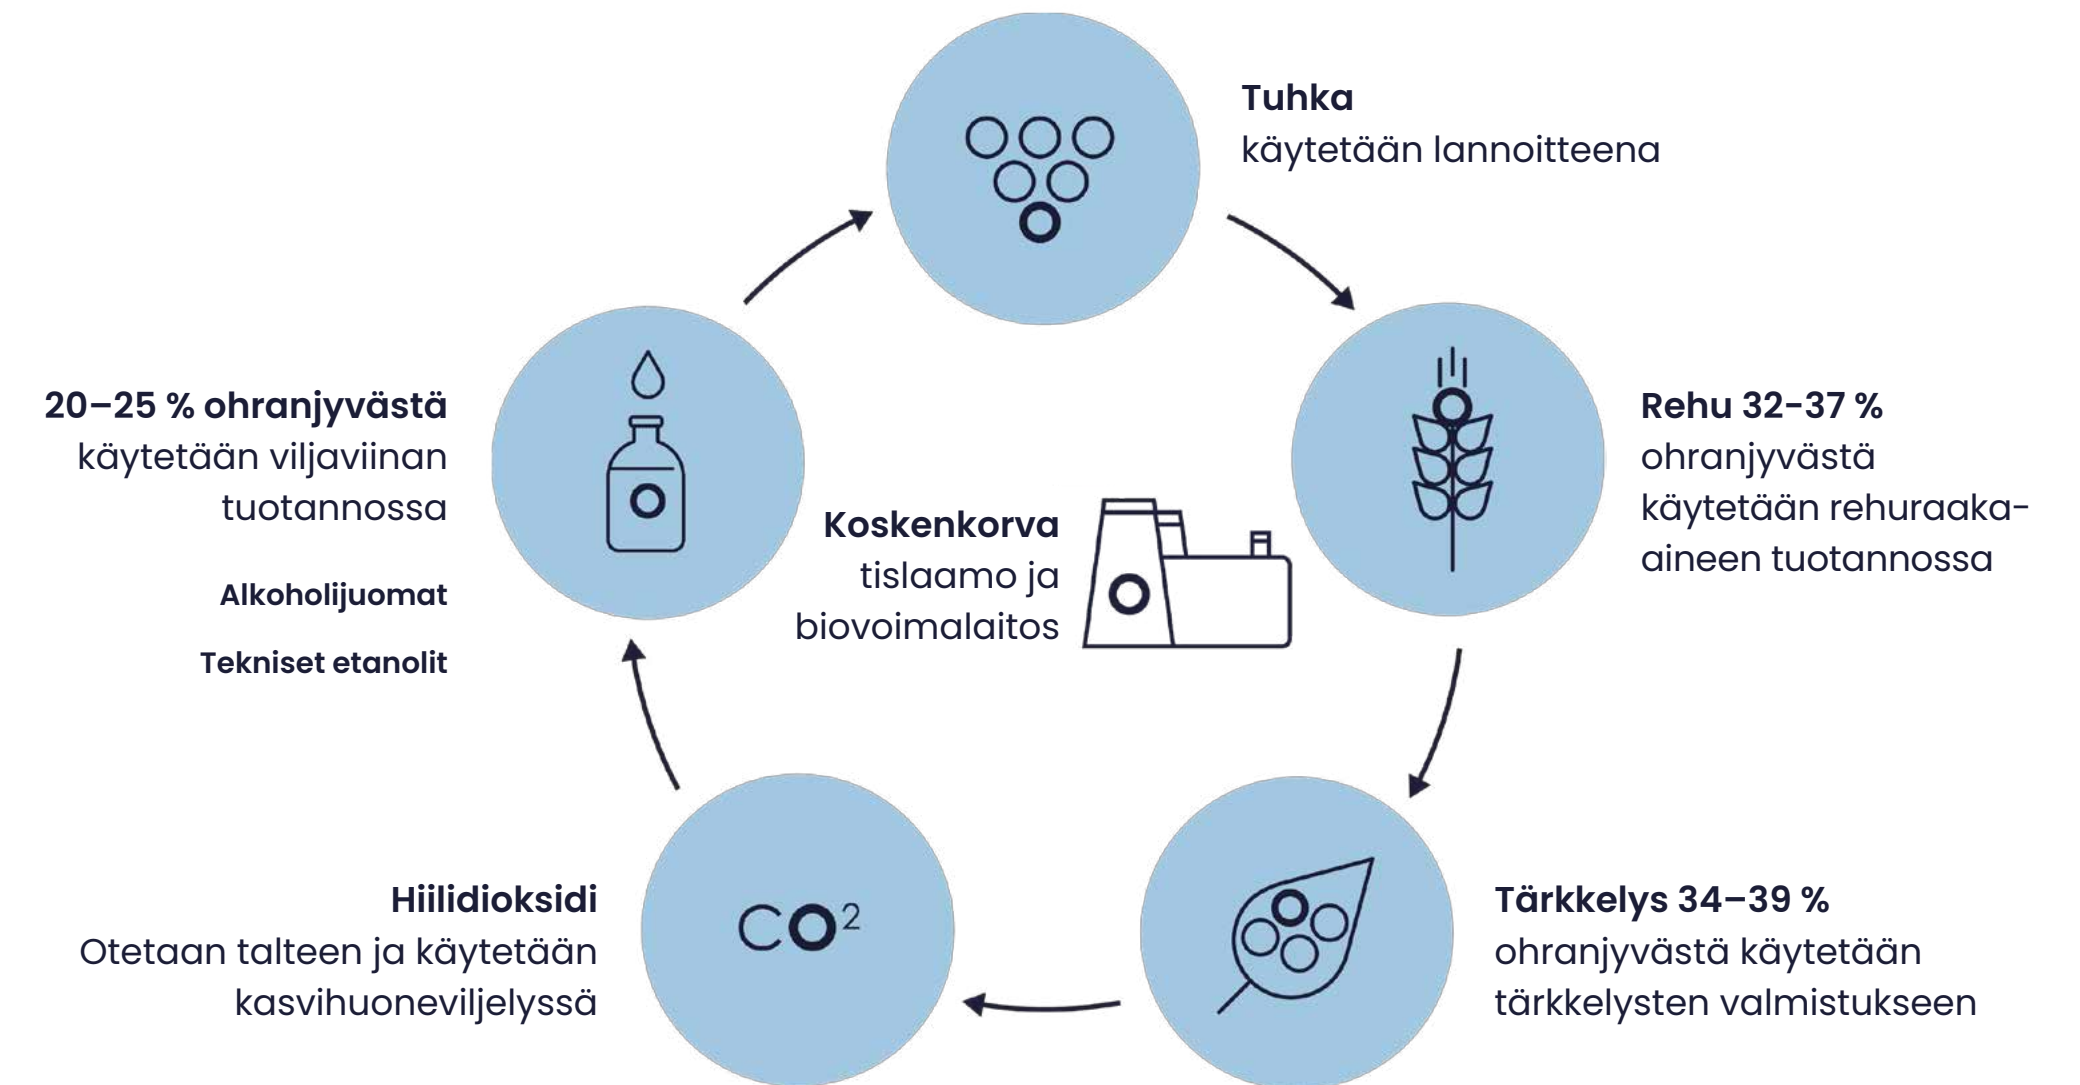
Tuhka
käytetään lannoitteena

20–25 % ohranjyvästä
käytetään viljaviinan tuotannossa

Alkoholijuomat

Tekniset etanolit

Koskenkorva
tislaamo ja biovoimalaitos

Rehu 32-37 %
ohranjyvästä käytetään rehuraaka-aineen tuotannossa

$CO^2$

Hiilidioksidi
Otetaan talteen ja käytetään kasvihuoneviljelyssä

Tärkkelys 34–39 %
ohranjyvästä käytetään tärkkelysten valmistukseen